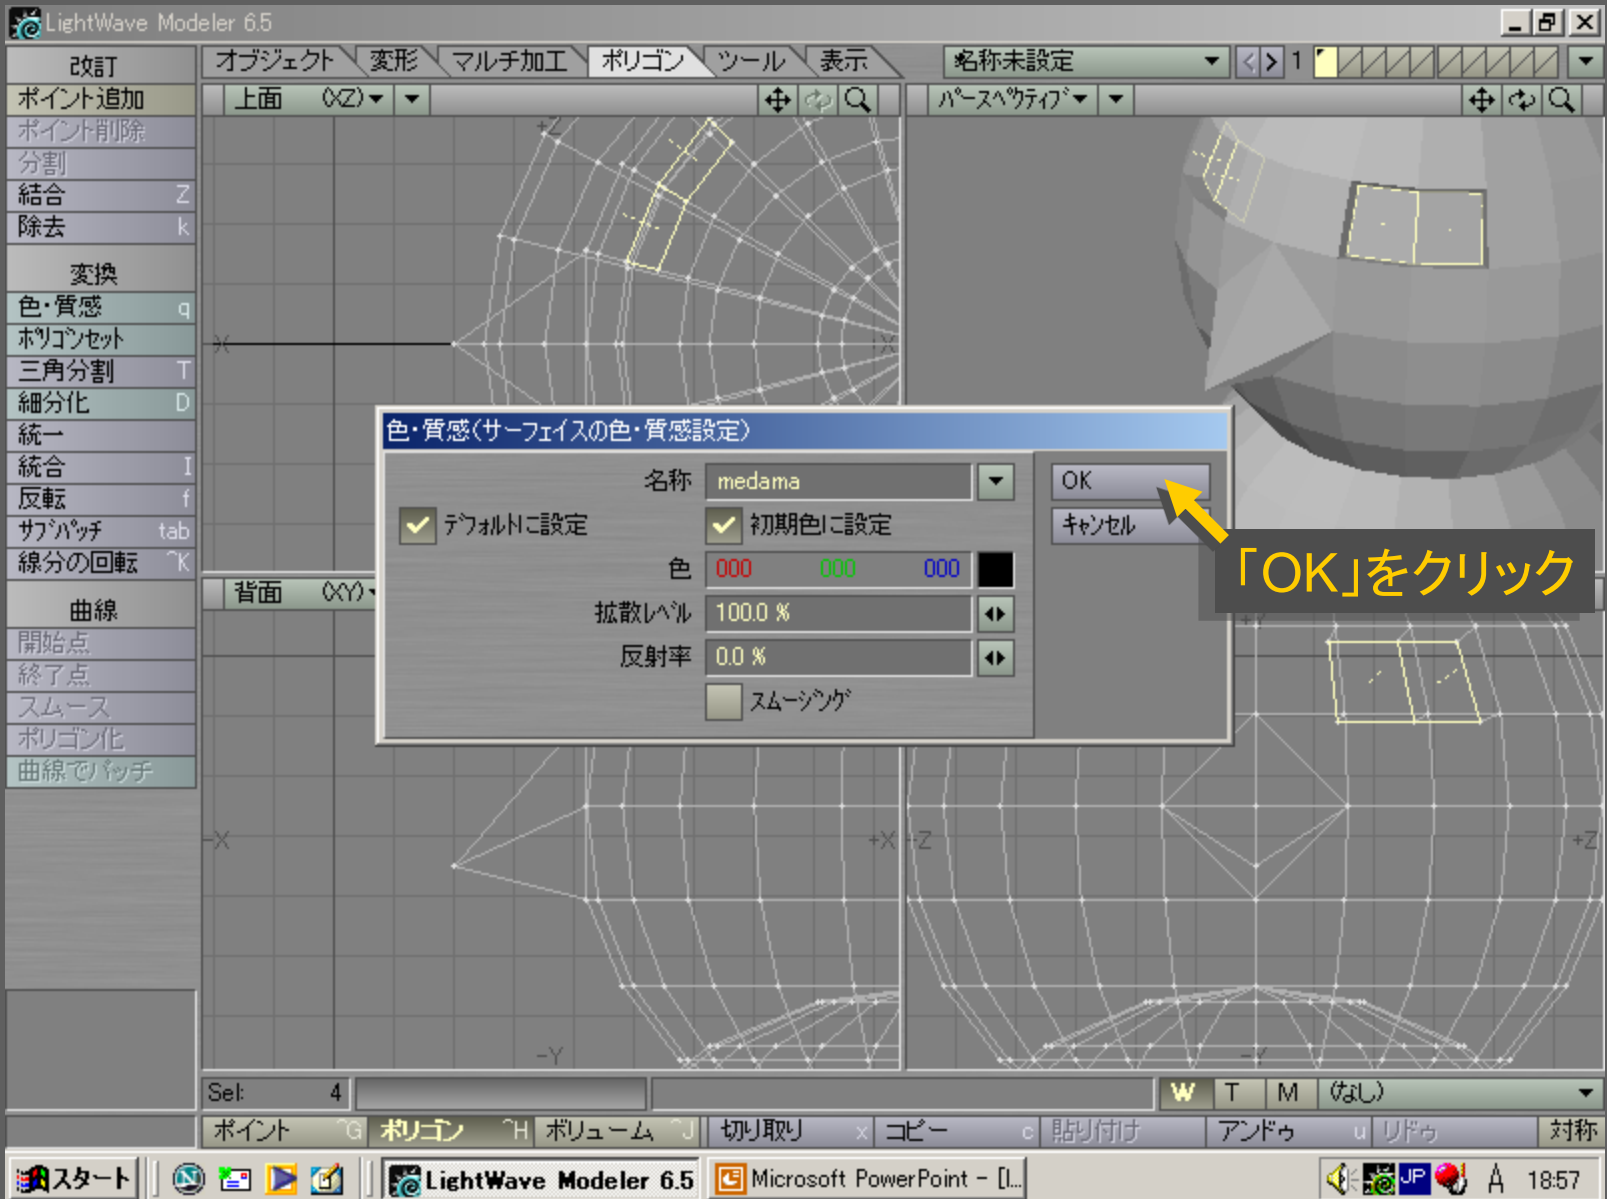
LightWave Modeler 6.5

改訂
ポイント追加
ポイント削除
分割
結合 Z
除去 k

変換
色・質感 q
ポリゴンセット
三角分割 T
細分化 D
統一
統合 I
反転 f
サブパッチ tab
線分の回転 ^K

曲線
開始点
終了点
スムース
ポリゴン化
曲線でパッチ

オブジェクト 変形 マルチ加工 ポリゴン ツール 表示
名称未設定
1

上面 (XZ)
パースペクティブ
背面 (XY)

+Z
-X
+X
-Y
+Z
-Y

色・質感(サーフェイスの色・質感設定)
名称 medama
OK
キャンセル
デフォルトに設定
初期色に設定
色 000 000 000
拡散レベル 100.0 %
反射率 0.0 %
スムージング

「OK」をクリック

Sel: 4
W T M (なし)
ポイント ^G ポリゴン ^H ボリューム ^J 切り取り x コピー c 貼り付け アンドゥ u リドゥ 対称

スタート LightWave Modeler 6.5 Microsoft PowerPoint - [I... JP A 18:57